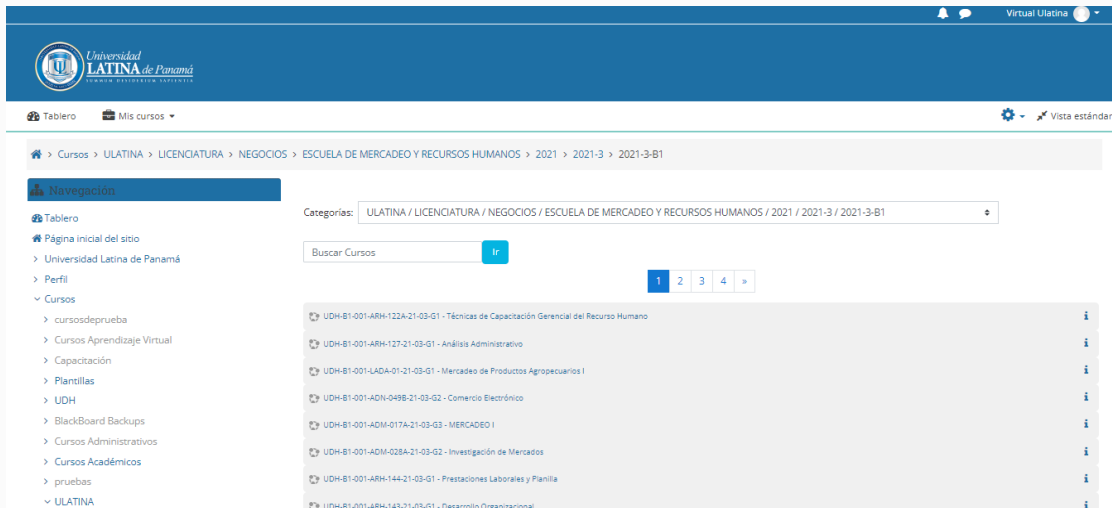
Virtual Ulatina

Universidad LATINA de Panamá
SUMMUM DESIDERIUM SAPIENTIA

Tablero
Mis cursos

Vista estándar

> Cursos > ULATINA > LICENCIATURA > NEGOCIOS > ESCUELA DE MERCADEO Y RECURSOS HUMANOS > 2021 > 2021-3 > 2021-3-B1

Navegación
Tablero
Página inicial del sitio
> Universidad Latina de Panamá
> Perfil
Cursos
> cursosdeprueba
> Cursos Aprendizaje Virtual
> Capacitación
> Plantillas
> UDH
> BlackBoard Backups
> Cursos Administrativos
> Cursos Académicos
> pruebas
ULATINA

Categorías: ULATINA / LICENCIATURA / NEGOCIOS / ESCUELA DE MERCADEO Y RECURSOS HUMANOS / 2021 / 2021-3 / 2021-3-B1

Buscar Cursos
Ir

1 2 3 4 »

UDH-B1-001-ARH-122A-21-03-G1 - Técnicas de Capacitación Gerencial del Recurso Humano
UDH-B1-001-ARH-127-21-03-G1 - Análisis Administrativo
UDH-B1-001-LADA-01-21-03-G1 - Mercadeo de Productos Agropecuarios I
UDH-B1-001-ADN-049B-21-03-G2 - Comercio Electrónico
UDH-B1-001-ADM-017A-21-03-G3 - MERCADEO I
UDH-B1-001-ADM-028A-21-03-G2 - Investigación de Mercados
UDH-B1-001-ARH-144-21-03-G1 - Prestaciones Laborales y Planilla
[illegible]